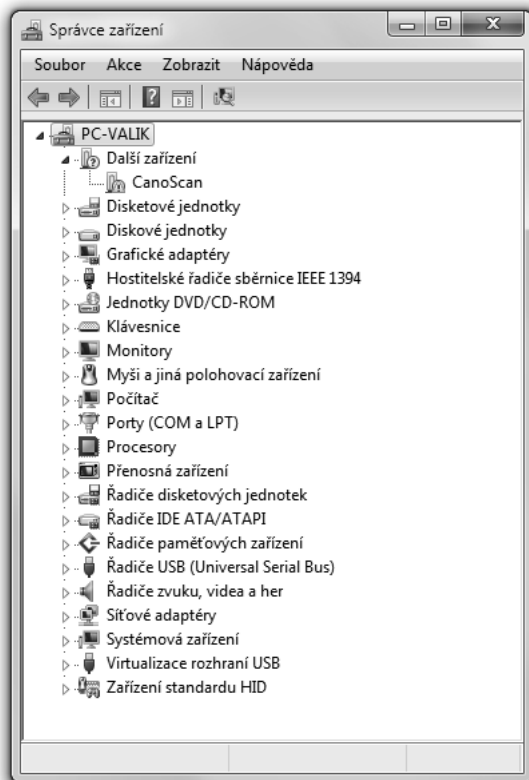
Správce zařízení

Soubor Akce Zobrazit Nápověda

PC-VALIK
Další zařízení
CanoScan
Disketové jednotky
Diskové jednotky
Grafické adaptéry
Hostitelské řadiče sběrnice IEEE 1394
Jednotky DVD/CD-ROM
Klávesnice
Monitory
Myši a jiná polohovací zařízení
Počítač
Porty (COM a LPT)
Procesory
Přenosná zařízení
Řadiče disketových jednotek
Řadiče IDE ATA/ATAPI
Řadiče paměťových zařízení
Řadiče USB (Universal Serial Bus)
Řadiče zvuku, videa a her
Síťové adaptéry
Systémová zařízení
Virtualizace rozhraní USB
Zařízení standardu HID